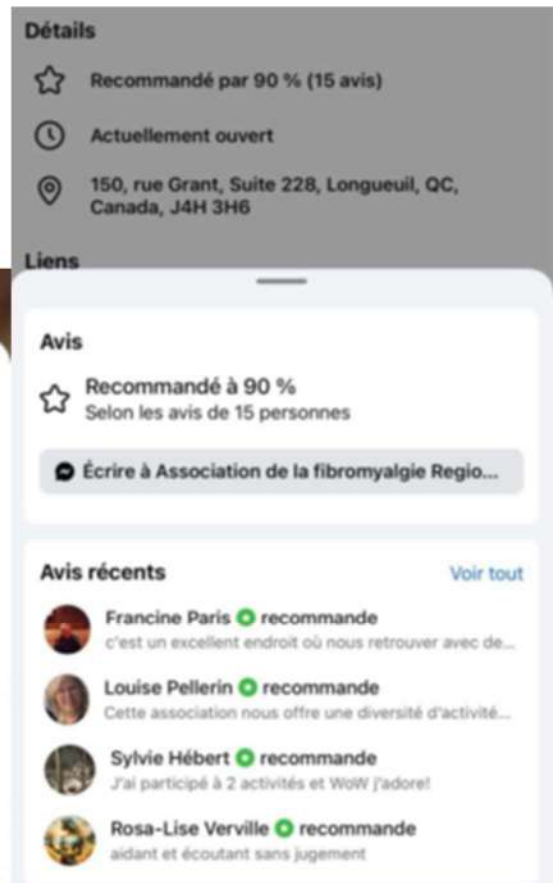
Détails

Recommandé par 90 % (15 avis)

Actuellement ouvert

150, rue Grant, Suite 228, Longueuil, QC, Canada, J4H 3H6

Liens

Avis

Recommandé à 90 %
Selon les avis de 15 personnes

Écrire à Association de la fibromyalgie Regio...

Avis récents

Voir tout

Francine Paris recommande
c'est un excellent endroit où nous retrouver avec de...

Louise Pellerin recommande
Cette association nous offre une diversité d'activité...

Sylvie Hébert recommande
J'ai participé à 2 activités et WoW j'adore!

Rosa-Lise Verville recommande
aidant et écoutant sans jugement